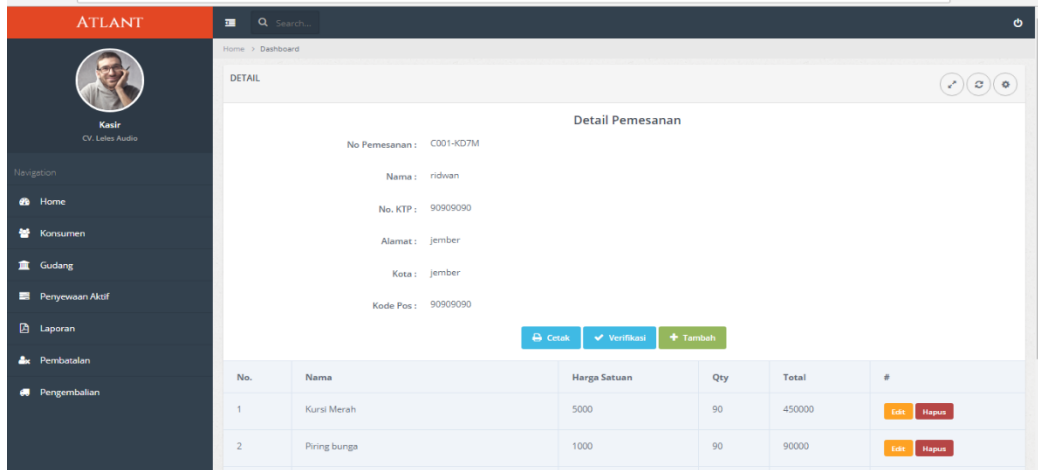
ATLANT

Search...

Kasir
CV. Leles Audio

Nevigation

Home

Konsumen

Gudang

Penyewaan Aktif

Laporan

Pembatalan

Pengembalian

Home > Dashboard

DETAIL

Detail Pemesanan

No Pemesanan : C001-KD7M

Nama : ridwan

No. KTP : 90909090

Alamat : jember

Kota : jember

Kode Pos : 90909090

Cetak Verifikasi Tambah

| No. | Nama | Harga Satuan | Qty | Total | # |
|---|---|---|---|---|---|
| 1 | Kursi Merah | 5000 | 90 | 450000 | Edit Hapus |
| 2 | Piring bunga | 1000 | 90 | 90000 | Edit Hapus |